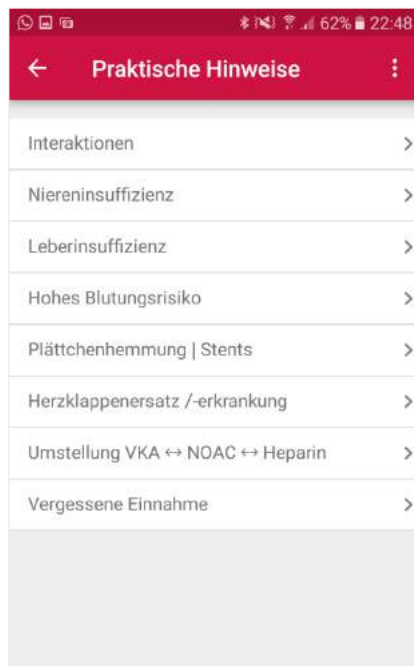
62% 22:48

Praktische Hinweise

Interaktionen

Niereninsuffizienz

Leberinsuffizienz

Hohes Blutungsrisiko

Plättchenhemmung | Stents

Herzklappenersatz /-erkrankung

Umstellung VKA ↔ NOAC ↔ Heparin

Vergessene Einnahme